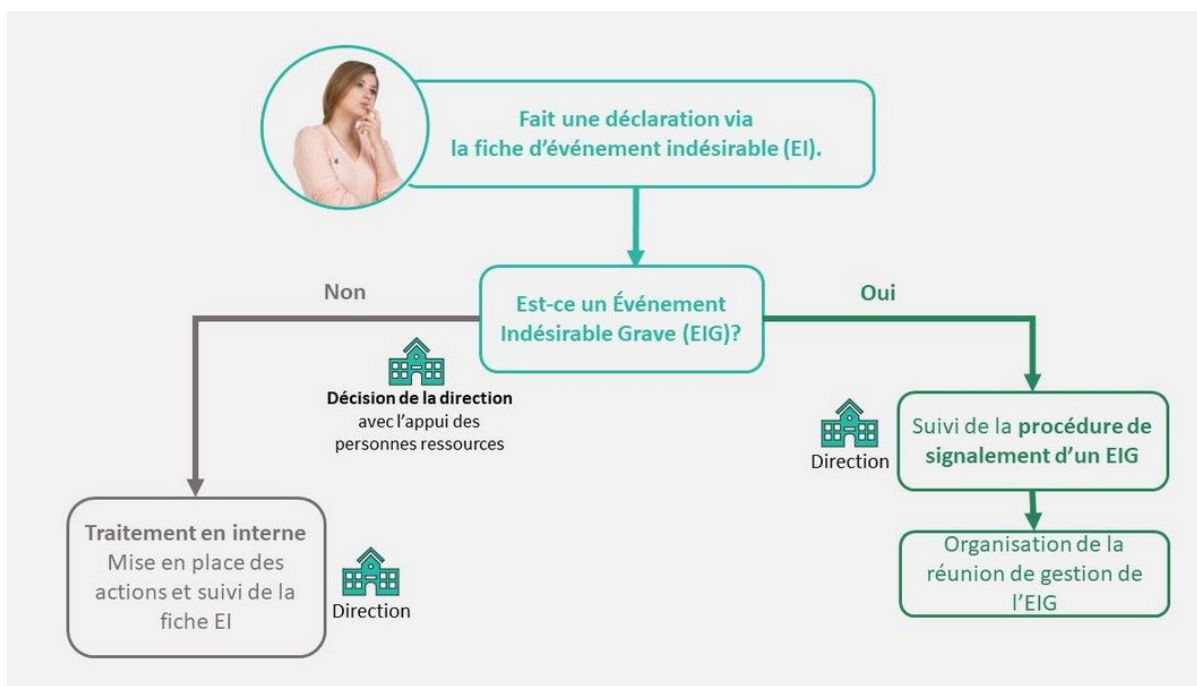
Fait une déclaration via la fiche d'événement indésirable (EI).

Est-ce un Événement Indésirable Grave (EIG)?

Non

Oui

Décision de la direction avec l'appui des personnes ressources

Direction

Suivi de la procédure de signalement d'un EIG

Organisation de la réunion de gestion de l'EIG

Traitement en interne
Mise en place des actions et suivi de la fiche EI

Direction